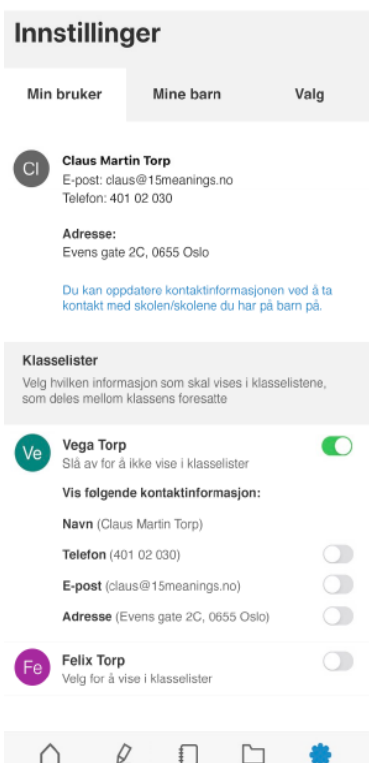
Innstillinger

Min bruker
Mine barn
Valg

CI
Claus Martin Torp
E-post: claus@15meanings.no
Telefon: 401 02 030

Adresse:
Evens gate 2C, 0655 Oslo

Du kan oppdatere kontaktinformasjonen ved å ta kontakt med skolen/skolene du har på barn på.

Klasselister
Velg hvilken informasjon som skal vises i klasselistene, som deles mellom klassens foresatte

Ve
Vega Torp
Slå av for å ikke vise i klasselister

Vis følgende kontaktinformasjon:

Navn (Claus Martin Torp)

Telefon (401 02 030)

E-post (claus@15meanings.no)

Adresse (Evens gate 2C, 0655 Oslo)

Fe
Felix Torp
Velg for å vise i klasselister